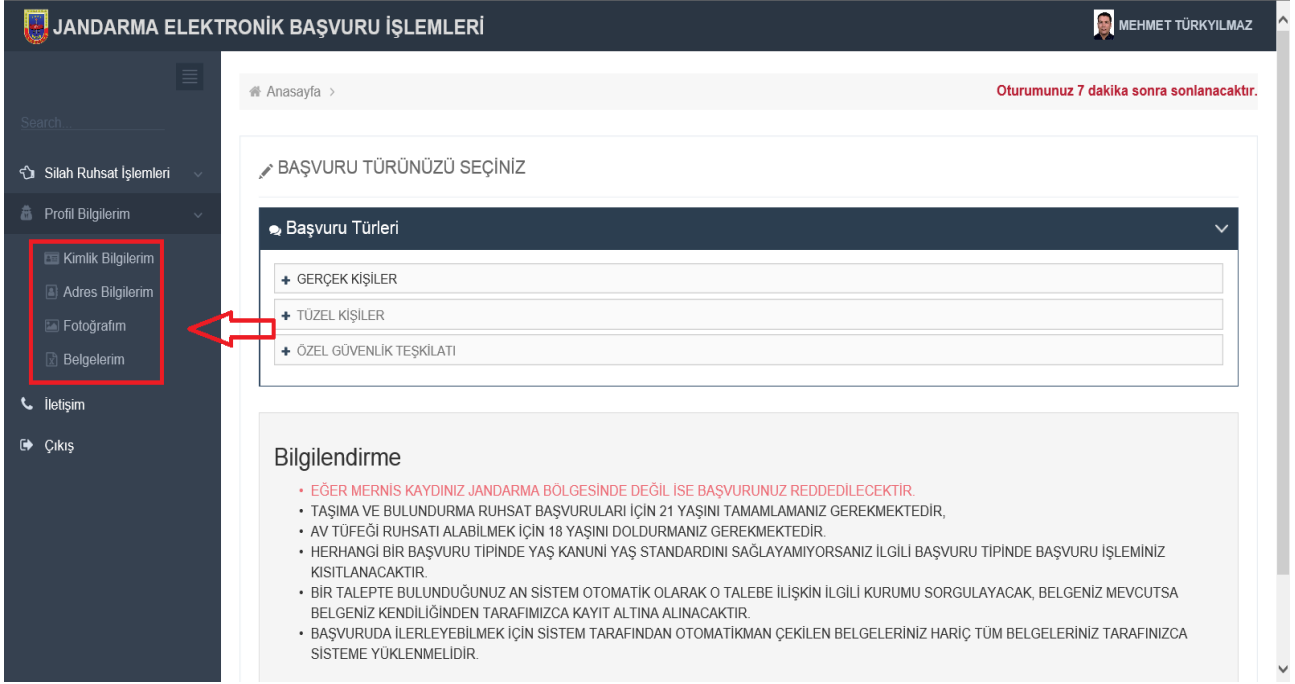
JANDARMA ELEKTRONİK BAŞVURU İŞLEMLERİ

MEHMET TÜRKYILMAZ

Search...

Silah Ruhsat İşlemleri

Profil Bilgilerim

Kimlik Bilgilerim

Adres Bilgilerim

Fotoğrafım

Belgelerim

İletişim

Çıkış

Anasayfa >

Oturumunuz 7 dakika sonra sonlanacaktır.

BAŞVURU TÜRÜNÜZÜ SEÇİNİZ

Başvuru Türleri

+ GERÇEK KİŞİLER

+ TÜZEL KİŞİLER

+ ÖZEL GÜVENLİK TEŞKİLATI

Bilgilendirme

• EĞER MERNİS KAYDINIZ JANDARMA BÖLGESİNDE DEĞİL İSE BAŞVURUNUZ REDDEDİLECEKTİR.
• TAŞIMA VE BULUNDURMA RUHSAT BAŞVURULARI İÇİN 21 YAŞINI TAMAMLAMANIZ GEREKMEKTEDİR,
• AV TÜFEĞİ RUHSATI ALABİLMEK İÇİN 18 YAŞINI DOLDURMANIZ GEREKMEKTEDİR.
• HERHANGİ BİR BAŞVURU TİPİNDE YAŞ KANUNİ YAŞ STANDARDINI SAĞLAYAMIYORSANIZ İLGİLİ BAŞVURU TİPİNDE BAŞVURU İŞLEMİNİZ KISITLANACAKTIR.
• BİR TALEPTE BULUNDUĞUNUZ AN SİSTEM OTOMATİK OLARAK O TALEBE İLİŞKİN İLGİLİ KURUMU SORGULAYACAK, BELGENİZ MEVCUTSA BELGENİZ KENDİLİĞİNDEN TARAFIMIZCA KAYIT ALTINA ALINACAKTIR.
• BAŞVURUDA İLERLEYEBİLMEK İÇİN SİSTEM TARAFINDAN OTOMATİKMAN ÇEKİLEN BELGELERİNİZ HARİÇ TÜM BELGELERİNİZ TARAFINIZCA SİSTEME YÜKLENMELİDİR.